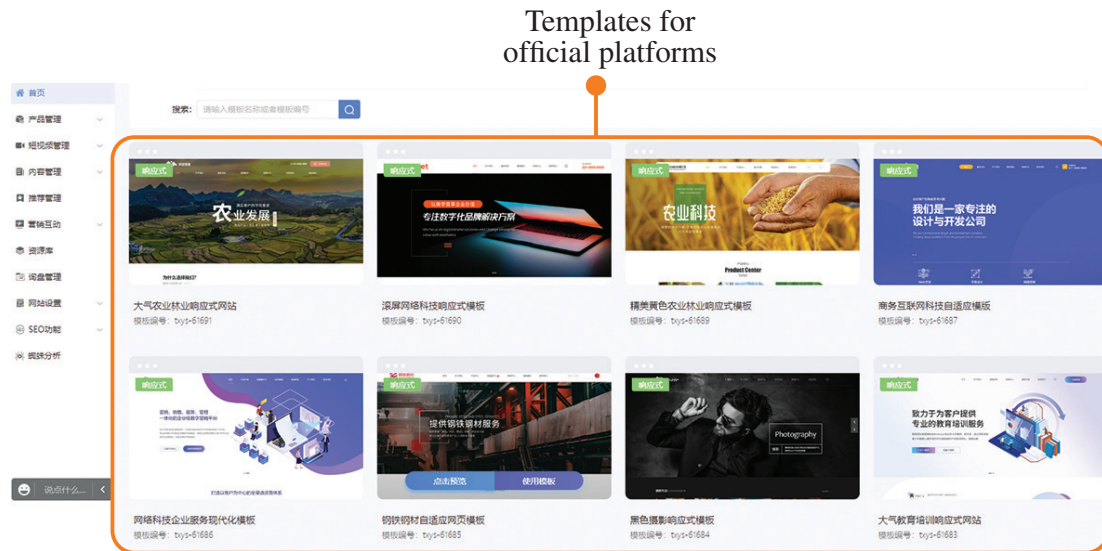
Templates for official platforms

首页
产品管理
短视频管理
内容管理
推荐管理
营销互动
资源库
询盘管理
网站设置
SEO功能
数据分析

说点什么...

搜索: 请输入模板名称或者模板编号

响应式
农业发展
为什么选择我们?
大气农业林业响应式网站
模板编号: txys-61691

响应式
专注数字化品牌解决方案
滚屏网络科技响应式模板
模板编号: txys-61690

响应式
农业科技
Product Center
精美黄色农业林业响应式模板
模板编号: txys-61689

响应式
我们是一家专注的设计与开发公司
商务互联网科技自适应模板
模板编号: txys-61687

响应式
打造全面一体化的全渠道营销体系
网络科技企业服务现代化模板
模板编号: txys-61686

响应式
提供钢铁钢材服务
点击预览
使用模板
钢铁钢材自适应网页模板
模板编号: txys-61685

响应式
Photography
黑色摄影响应式模板
模板编号: txys-61684

响应式
致力于为客户提供专业的教育培训服务
大气教育培训响应式网站
模板编号: txys-61683